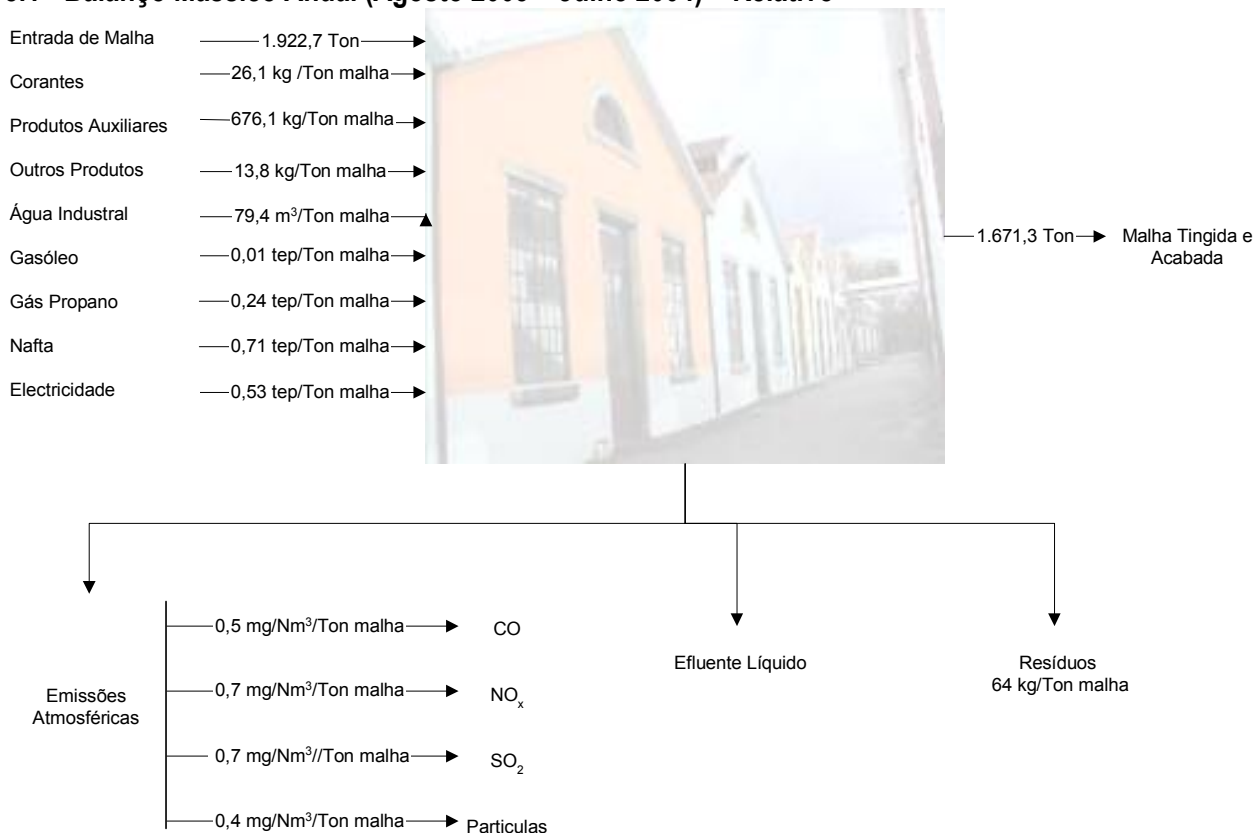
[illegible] Balanço Mássico Anual (Agosto 2003 – Julho 2004) – Relativo

Entrada de Malha 1.922,7 Ton

Corantes 26,1 kg /Ton malha

Produtos Auxiliares 676,1 kg/Ton malha

Outros Produtos 13,8 kg/Ton malha

Água Industral 79,4 m$^3$/Ton malha

Gasóleo 0,01 tep/Ton malha

Gás Propano 0,24 tep/Ton malha

Nafta 0,71 tep/Ton malha

Electricidade 0,53 tep/Ton malha

1.671,3 Ton Malha Tingida e Acabada

Emissões Atmosféricas

0,5 mg/Nm$^3$/Ton malha CO

0,7 mg/Nm$^3$/Ton malha $NO_x$

0,7 mg/Nm$^3$//Ton malha $SO_2$

0,4 mg/Nm$^3$/Ton malha Particulas

Efluente Líquido

Resíduos 64 kg/Ton malha